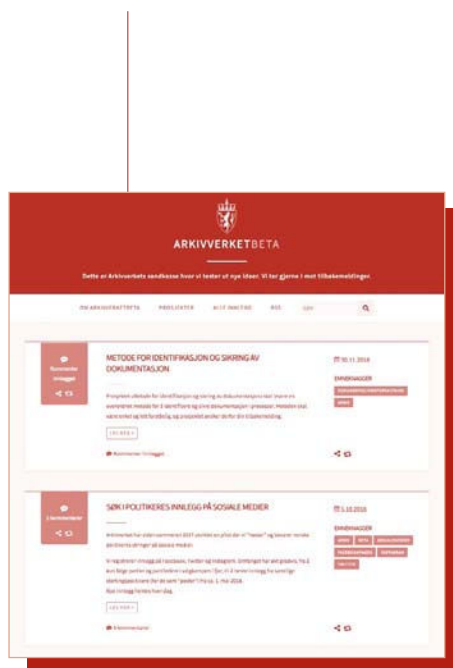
ARKIVVERKETBETA

Dette er Arkivverkets sandkasse hvor vi tester ut nye ideer. Vi tar gjerne i mot tilbakemeldinger.

OM ARKIVVERKETBETA PROSJEKTER ALLE INNLEGG RSS Søk

Kommenter innlegget

METODE FOR IDENTIFIKASJON OG SIKRING AV DOKUMENTASJON

10.11.2016

EMNEKNAGGER

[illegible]

LES MER

Kommenter innlegget

2 kommentarer

SØK I POLITIKERES INNLEGG PÅ SOSIALE MEDIER

1.10.2016

EMNEKNAGGER

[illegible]

LES MER

2 kommentarer